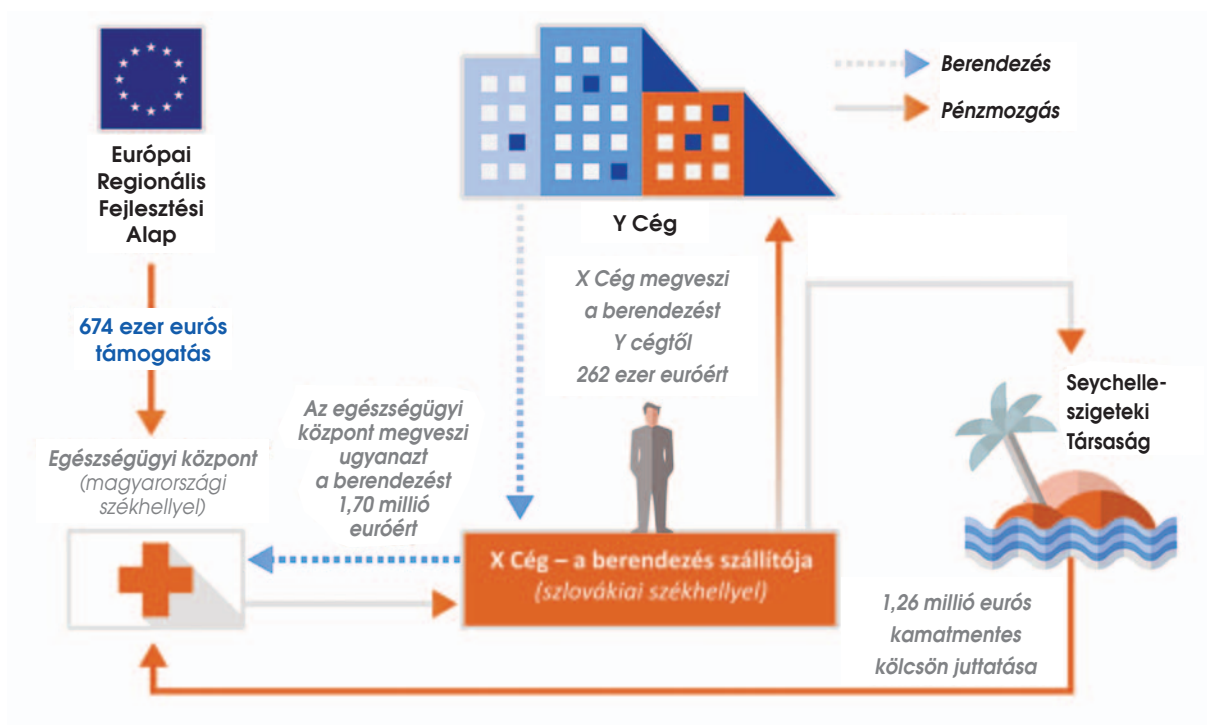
Európai Regionális Fejlesztési Alap

674 ezer eurós támogatás

Y Cég

Berendezés

Pénzmozgás

X Cég megveszi a berendezést Y cégtől 262 ezer euróért

Seychelle-szigeteki Társaság

Az egészségügyi központ megveszi ugyanazt a berendezést 1,70 millió euróért

Egészségügyi központ (magyarországi székhellyel)

X Cég – a berendezés szállítója (szlovákiai székhellyel)

1,26 millió eurós kamatmentes kölcsön juttatása